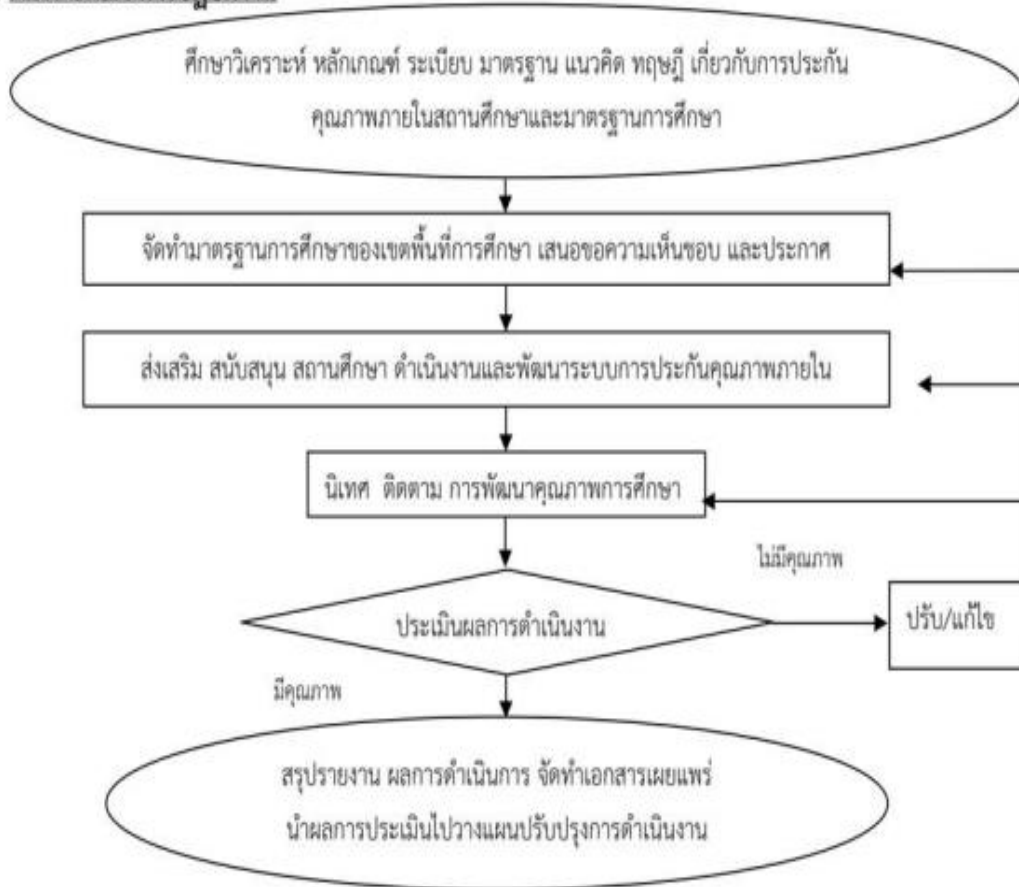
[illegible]

ศึกษาวิเคราะห์ หลักเกณฑ์ ระเบียบ มาตรฐาน แนวคิด ทฤษฎี เกี่ยวกับการประกันคุณภาพภายในสถานศึกษาและมาตรฐานการศึกษา

จัดทำมาตรฐานการศึกษาของเขตพื้นที่การศึกษา เสนอขอความเห็นชอบ และประกาศ

ส่งเสริม สนับสนุน สถานศึกษา ดำเนินงานและพัฒนาระบบการประกันคุณภาพภายใน

นิเทศ ติดตาม การพัฒนาคุณภาพการศึกษา

ไม่มีคุณภาพ

ประเมินผลการดำเนินงาน

ปรับ/แก้ไข

มีคุณภาพ

สรุปรายงาน ผลการดำเนินการ จัดทำเอกสารเผยแพร่
นำผลการประเมินไปวางแผนปรับปรุงการดำเนินงาน